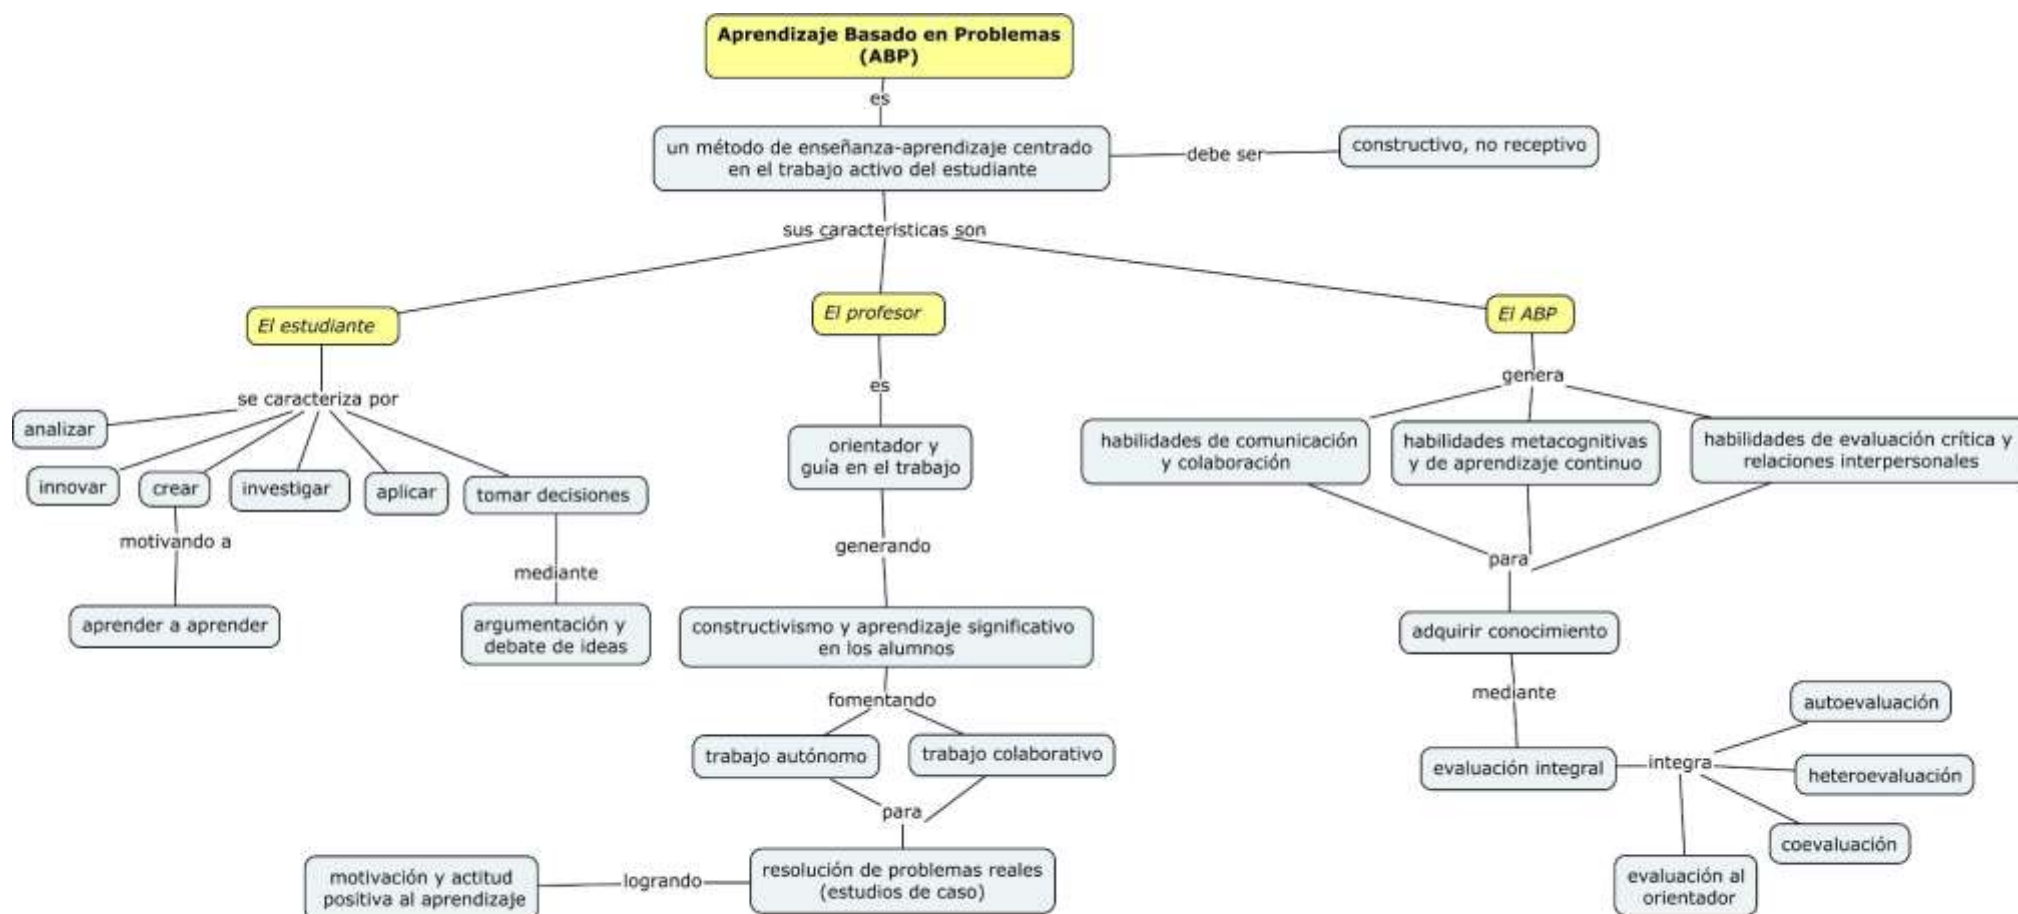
Aprendizaje Basado en Problemas (ABP)

es

un método de enseñanza-aprendizaje centrado en el trabajo activo del estudiante

debe ser

constructivo, no receptivo

sus características son

El estudiante

se caracteriza por

analizar

innovar

crear

investigar

aplicar

tomar decisiones

motivando a

aprender a aprender

mediante

argumentación y debate de ideas

El profesor

es

orientador y guía en el trabajo

generando

constructivismo y aprendizaje significativo en los alumnos

fomentando

trabajo autónomo

trabajo colaborativo

para

resolución de problemas reales (estudios de caso)

logrando

motivación y actitud positiva al aprendizaje

El ABP

genera

habilidades de comunicación y colaboración

habilidades metacognitivas y de aprendizaje continuo

habilidades de evaluación crítica y relaciones interpersonales

para

adquirir conocimiento

mediante

evaluación integral

integra

autoevaluación

heteroevaluación

coevaluación

evaluación al orientador